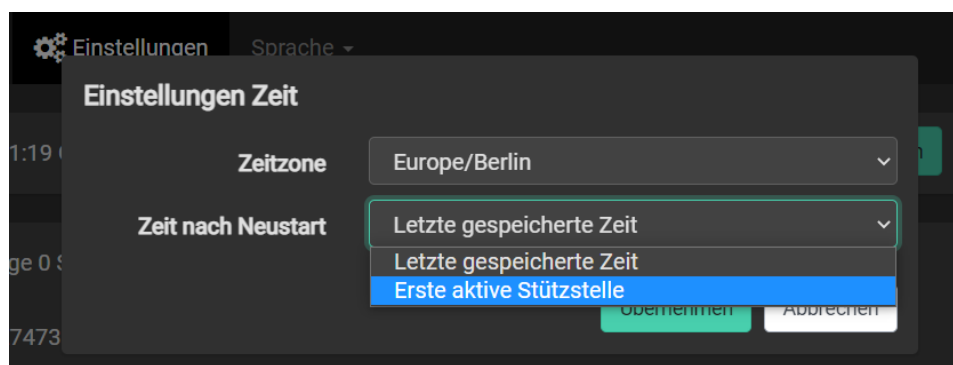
Einstellungen Sprache

1:19 (

ge 0 S

7473

Einstellungen Zeit

Zeitzone Europe/Berlin

Zeit nach Neustart Letzte gespeicherte Zeit

Letzte gespeicherte Zeit
Erste aktive Stützstelle

Übernehmen Abbrechen